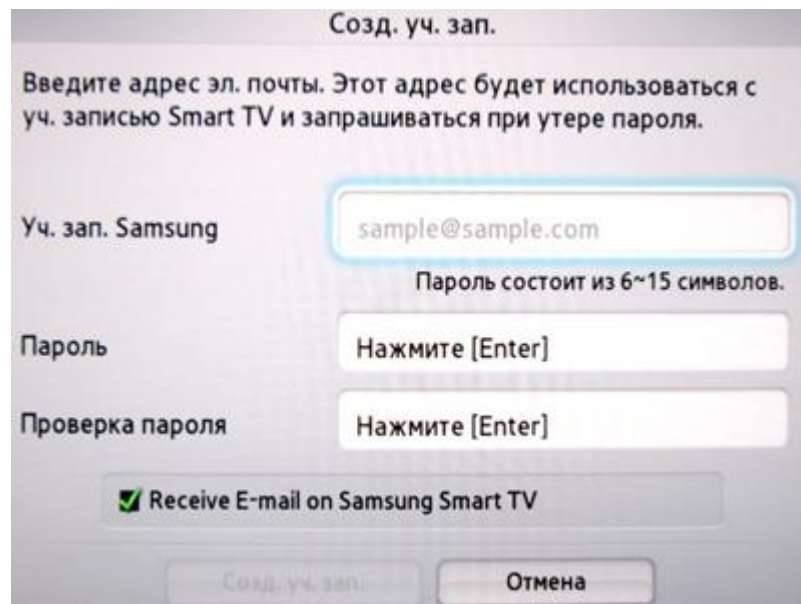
Созд. уч. зап.

Введите адрес эл. почты. Этот адрес будет использоваться с уч. записью Smart TV и запрашиваться при утере пароля.

Уч. зап. Samsung

sample@sample.com

Пароль состоит из 6~15 символов.

Пароль

Нажмите [Enter]

Проверка пароля

Нажмите [Enter]

Receive E-mail on Samsung Smart TV

Созд. уч. зап.

Отмена